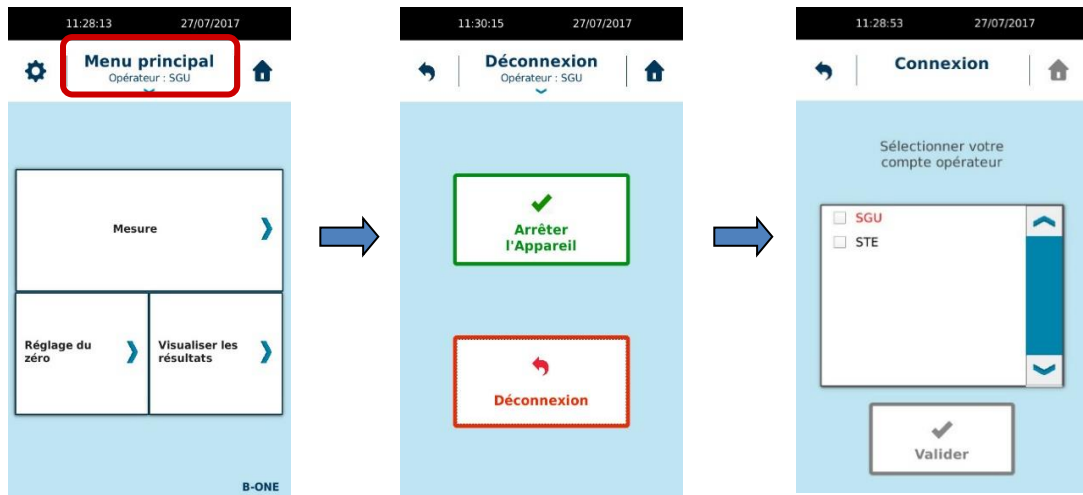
11:28:13 27/07/2017

Menu principal
Opérateur : SGU

Mesure

Réglage du zéro

Visualiser les résultats

B-ONE

11:30:15 27/07/2017

Déconnexion
Opérateur : SGU

Arrêter l'Appareil

Déconnexion

11:28:53 27/07/2017

Connexion

Sélectionner votre compte opérateur

SGU
STE

Valider